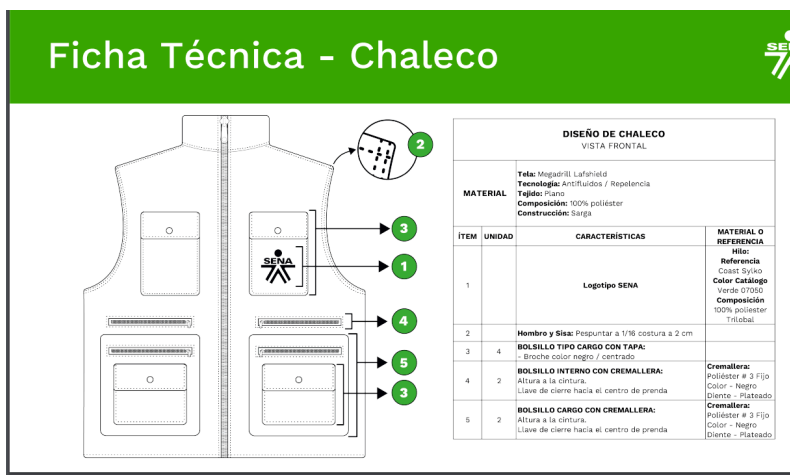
Ficha Técnica - Chaleco

SENA

2
3
1
4
5
3

DISEÑO DE CHALECO
VISTA FRONTAL

| MATERIAL | | **Tela:** Megadrill Lafshield **Tecnología:** Antifluidos / Repelencia **Tejido:** Plano **Composición:** 100% poliéster **Construcción:** Sarga | |
|---|---|---|---|
| ÍTEM | UNIDAD | CARACTERÍSTICAS | MATERIAL O REFERENCIA |
| 1 | | Logotipo SENA | **Hilo: Referencia** Coast Sylko **Color Catálogo** Verde 07050 **Composición** 100% poliester Trilobal |
| 2 | | **Hombro y Sisa:** Pespuntar a 1/16 costura a 2 cm | |
| 3 | 4 | **BOLSILLO TIPO CARGO CON TAPA:** - Broche color negro / centrado | |
| 4 | 2 | **BOLSILLO INTERNO CON CREMALLERA:** Altura a la cintura. Llave de cierre hacia el centro de prenda | **Cremallera:** Poliéster # 3 Fijo Color - Negro Diente - Plateado |
| 5 | 2 | **BOLSILLO CARGO CON CREMALLERA:** Altura a la cintura. Llave de cierre hacia el centro de prenda | **Cremallera:** Poliéster # 3 Fijo Color - Negro Diente - Plateado |